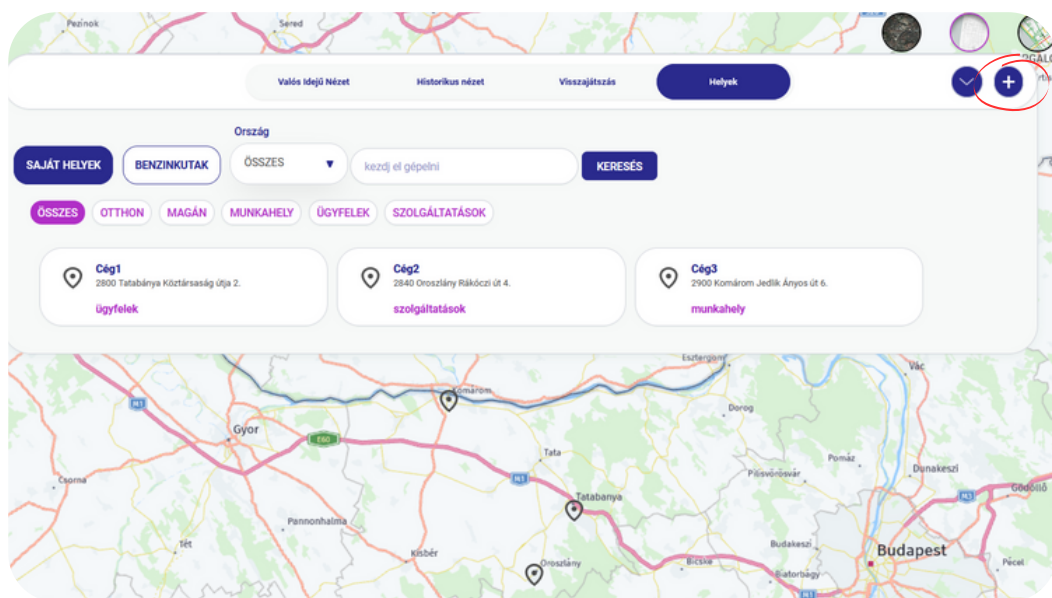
Pezinok
Sered

Valós Idejű Nézet
Historikus nézet
Visszajátszás
Helyek

Ország
SAJÁT HELYEK
BENZINKUTAK
ÖSSZES
kezdj el gépelni
KERESÉS

ÖSSZES
OTTHON
MAGÁN
MUNKAHELY
ÜGYFELEK
SZOLGÁLTATÁSOK

Cég1
2800 Tatabánya Köztársaság útja 2.
ügyfelek

Cég2
2840 Oroszlány Rákóczi út 4.
szolgáltatások

Cég3
2900 Komárom Jedlik Ányos út 6.
munkahely

Esztergom
Vác
Komárom
M1
Gyor
E60
Dorog
Tata
Pilisvörösvár
Pomáz
Dunakeszi
Csorna
M1
Tatabánya
M3
Gödöllő
Pannonhalma
Tét
Kisbér
Bicske
Budakeszi
Budapest
Oroszlány
Biatorbágy
Pécel